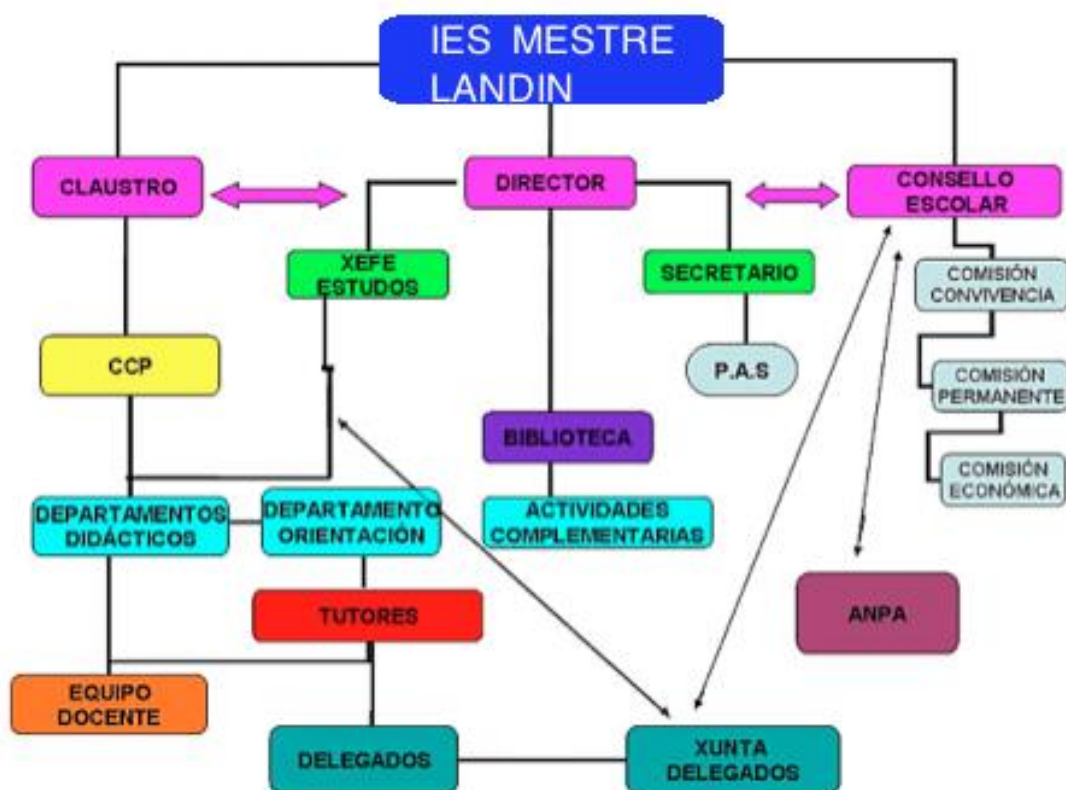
IES MESTRE LANDIN

CLAUSTRO

DIRECTOR

CONSELLO ESCOLAR

XEFE ESTUDOS

SECRETARIO

COMISIÓN CONVIVENCIA

CCP

P.A.S

COMISIÓN PERMANENTE

BIBLIOTECA

COMISIÓN ECONÓMICA

DEPARTAMENTOS DIDÁCTICOS

DEPARTAMENTO ORIENTACIÓN

ACTIVIDADES COMPLEMENTARIAS

TUTORES

ANPA

EQUIPO DOCENTE

DELEGADOS

XUNTA DELEGADOS